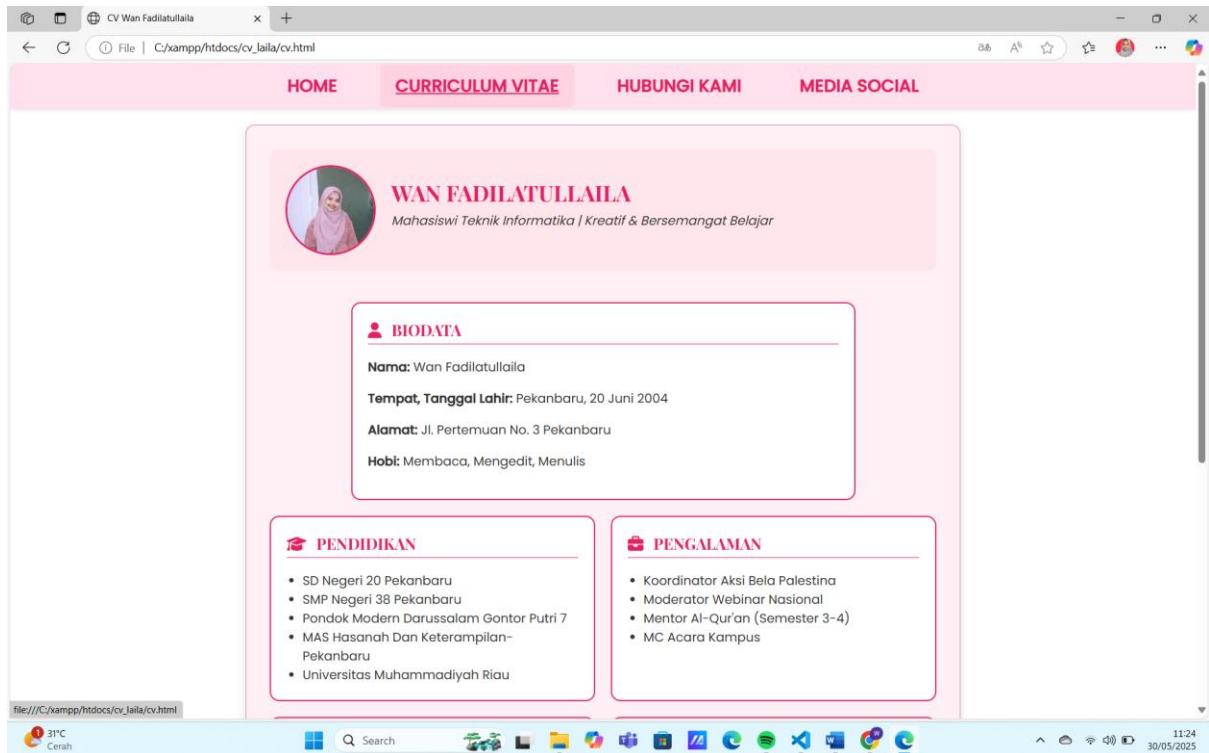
CV Wan Fadilatullaila
File | C:/xampp/htdocs/cv_laila/cv.html

HOME
CURRICULUM VITAE
HUBUNGI KAMI
MEDIA SOCIAL

WAN FADILATULLAILA
Mahasiswi Teknik Informatika | Kreatif & Bersemangat Belajar

BIODATA
Nama: Wan Fadilatullaila
Tempat, Tanggal Lahir: Pekanbaru, 20 Juni 2004
Alamat: Jl. Pertemuan No. 3 Pekanbaru
Hobi: Membaca, Mengedit, Menulis

PENDIDIKAN
- SD Negeri 20 Pekanbaru
- SMP Negeri 38 Pekanbaru
- Pondok Modern Darussalam Gontor Putri 7
- MAS Hasanah Dan Keterampilan-Pekanbaru
- Universitas Muhammadiyah Riau

PENGALAMAN
- Koordinator Aksi Bela Palestina
- Moderator Webinar Nasional
- Mentor Al-Qur'an (Semester 3-4)
- MC Acara Kampus

file:///C:/xampp/htdocs/cv_laila/cv.html
31°C
Cerah
Search
11:24
30/05/2025